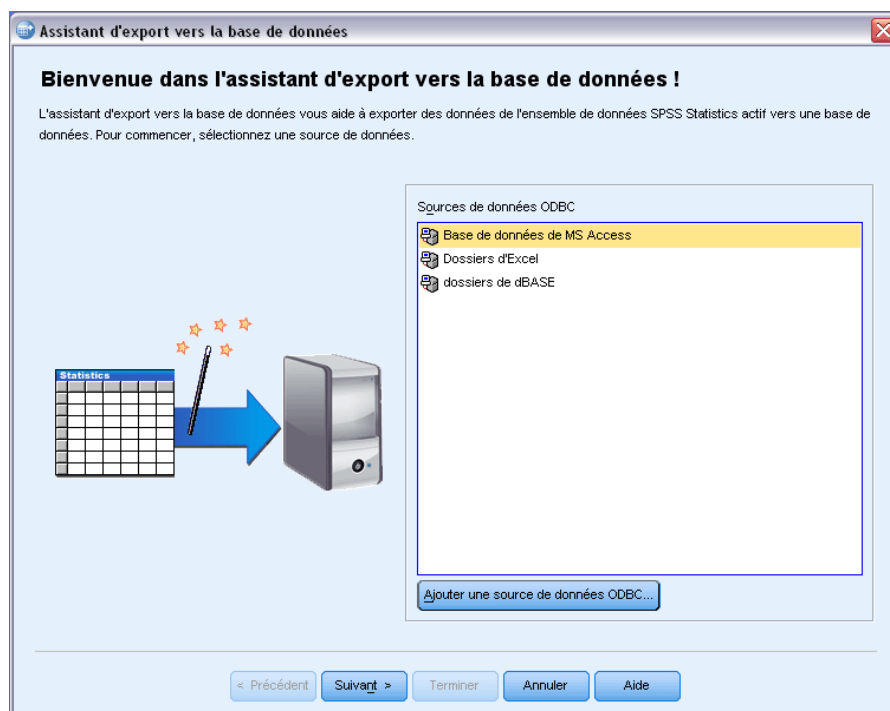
Assistant d'export vers la base de données

Bienvenue dans l'assistant d'export vers la base de données !

L'assistant d'export vers la base de données vous aide à exporter des données de l'ensemble de données SPSS Statistics actif vers une base de données. Pour commencer, sélectionnez une source de données.

Statistics

Sources de données ODBC

Base de données de MS Access
Dossiers d'Excel
dossiers de dBASE

Ajouter une source de données ODBC...

< Précédent
Suivant >
Terminer
Annuler
Aide